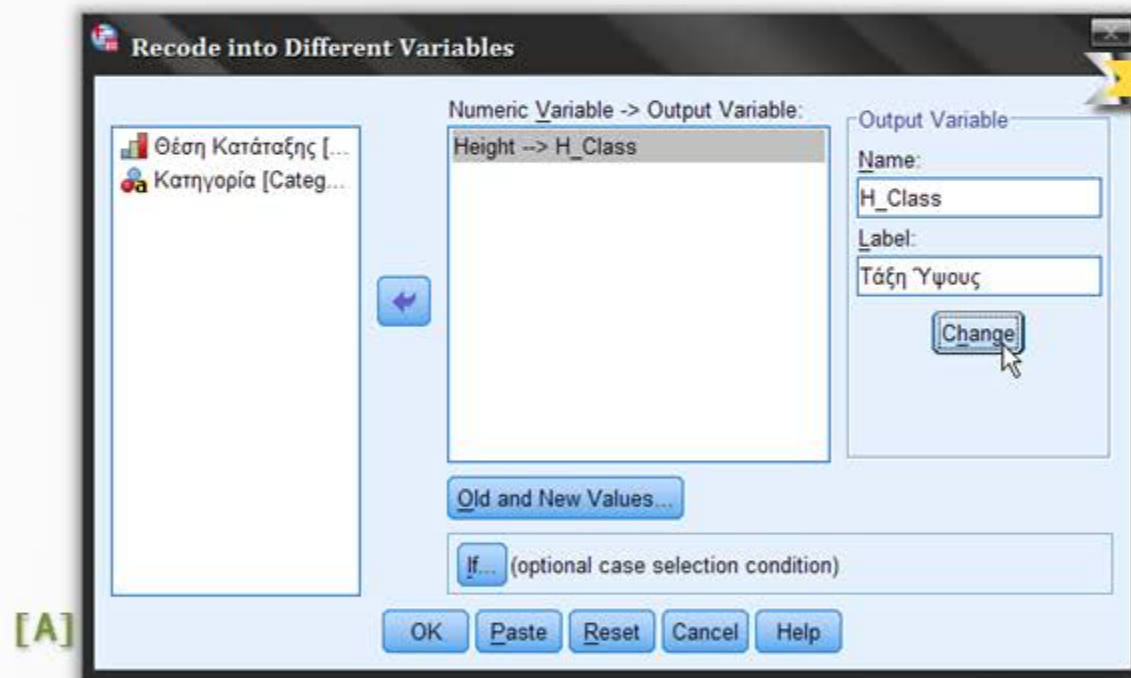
Recode into Different Variables

Θέση Κατάταξης [...
Κατηγορία [Categ...

Numeric Variable -> Output Variable:
Height --> H_Class

Output Variable
Name:
H_Class
Label:
Τάξη Ύψους
Change

Old and New Values...

If... (optional case selection condition)

[A]

OK Paste Reset Cancel Help